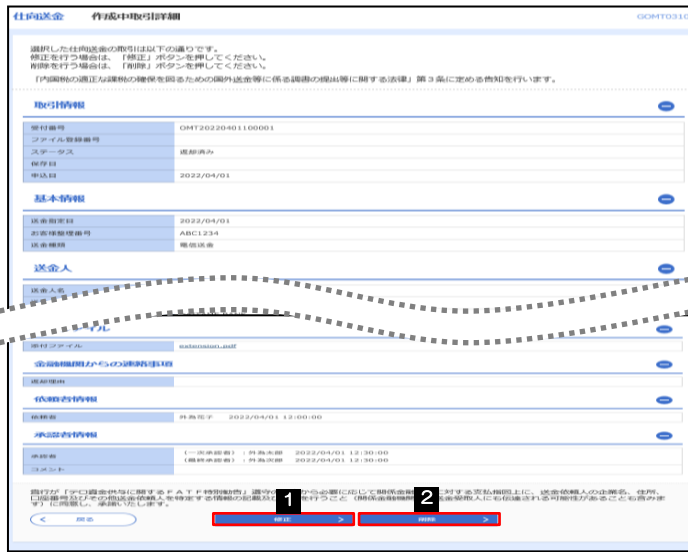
仕向送金　作成中取引詳細

GOMT0310

選択した仕向送金の取引は以下の通りです。
修正を行う場合は、「修正」ボタンを押してください。
削除を行う場合は、「削除」ボタンを押してください。
「内国税の適正な課税の確保を図るための国外送金等に係る調書の提出等に関する法律」第３条に定める告知を行います。

取引情報

| 受付番号 | OMT20220401100001 |
|---|---|
| ファイル登録番号 | |
| ステータス | 差戻済み |
| 保存日 | |
| 申込日 | 2022/04/01 |

基本情報

| 送金指定日 | 2022/04/01 |
|---|---|
| お客様整理番号 | ABC1234 |
| 送金種類 | 電信送金 |

送金人

| 送金人名 | |
|---|---|

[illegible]ファイル

| 添付ファイル | extension.pdf |
|---|---|

金融機関からの連絡事項

| 差戻理由 | |
|---|---|

依頼者情報

| 依頼者 | 外為花子　2022/04/01 12:00:00 |
|---|---|

承認者情報

| 承認者 | （一次承認者）：外為太郎　2022/04/01 12:30:00<br>（最終承認者）：外為次郎　2022/04/01 12:30:00 |
|---|---|
| コメント | |

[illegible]

戻る

1 修正

2 削除